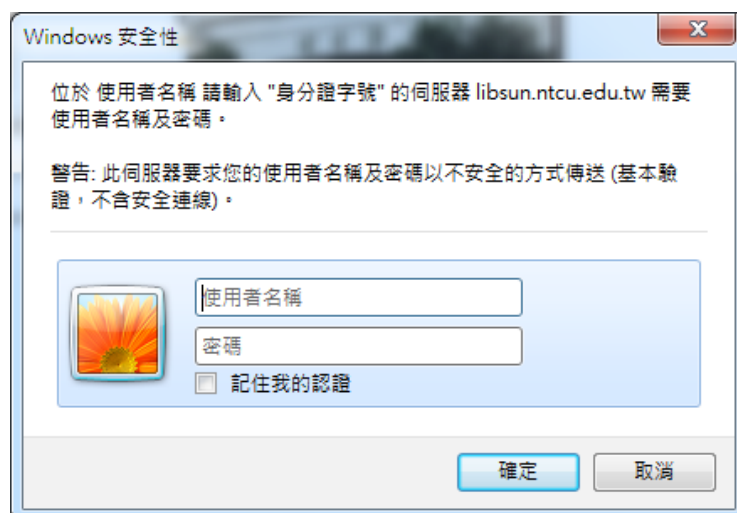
Windows 安全性

位於 使用者名稱 請輸入 "身分證字號" 的伺服器 libsun.ntcu.edu.tw 需要使用者名稱及密碼。

警告: 此伺服器要求您的使用者名稱及密碼以不安全的方式傳送 (基本驗證，不含安全連線)。

使用者名稱

密碼

記住我的認證

確定

取消